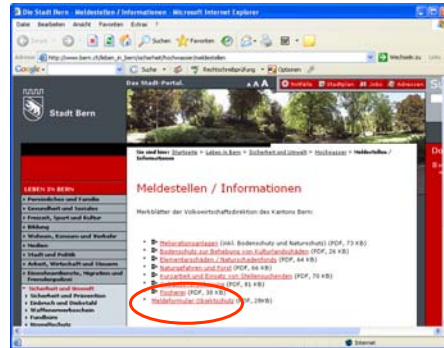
Die Stadt Bern - Meldestellen / Informationen - Microsoft Internet Explorer

Datei Bearbeiten Ansicht Favoriten Extras ?

Zurück Suchen Favoriten

Adresse http://www.bern.ch/leben_in_bern/sicherheit/hochwasser/meldestellen Wechseln zu Links

Google Suche Rechtschreibprüfung Optionen

Stadt Bern

Das Stadt-Portal.

Notfälle Stadtplan Jobs Adressen

Sie sind hier: Startseite > Leben in Bern > Sicherheit und Umwelt > Hochwasser > Meldestellen / Informationen

LEBEN IN BERN
Persönliches und Familie
Gesundheit und Soziales
Freizeit, Sport und Kultur
Bildung
Wohnen, Konsum und Verkehr
Medien
Stadt und Politik
Arbeit, Wirtschaft und Steuern
Einwohnerdienste, Migration und Fremdenpolizei
Sicherheit und Umwelt
Sicherheit und Prävention
Einbruch und Diebstahl
Waffenverordnungen
Fundbüro
Umweltschutz

Meldestellen / Informationen

Merkblätter der Volkswirtschaftsdirektion des Kantons Bern:

Meliorationsanlagen (inkl. Bodenschutz und Naturschutz) (PDF, 73 KB)
Bodenschutz zur Behebung von Kulturlandschäden (PDF, 26 KB)
Elementarschäden / Naturschadenfonds (PDF, 64 KB)
Naturgefahren und Forst (PDF, 66 KB)
Kurzarbeit und Einsatz von Stellensuchenden (PDF, 70 KB)
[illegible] (PDF, 81 KB)
Fischerei (PDF, 38 KB)
Meldeformular Objektschutz (PDF, 29KB)

Internet